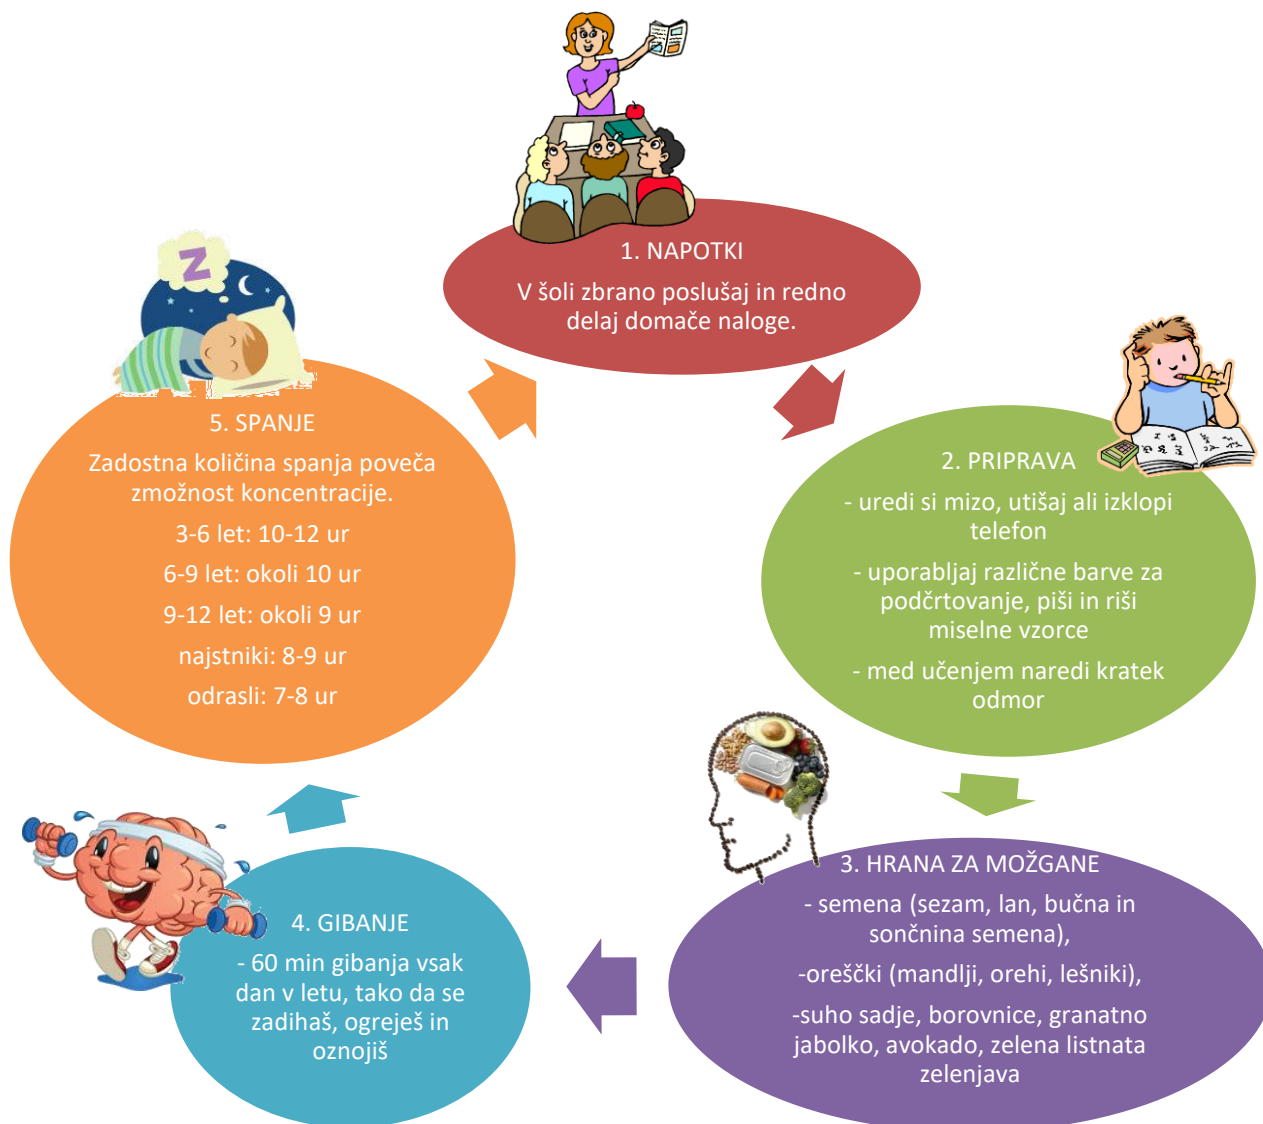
1. NAPOTKI

V šoli zbrano poslušaj in redno delaj domače naloge.

2. PRIPRAVA

- uredi si mizo, utišaj ali izklopi telefon

- uporabljaj različne barve za podčrtovanje, piši in riši miselne vzorce

- med učenjem naredi kratek odmor

3. HRANA ZA MOŽGANE

- semena (sezam, lan, bučna in sončnina semena),

-oreščki (mandlji, orehi, lešniki),

-suho sadje, borovnice, granatno jabolko, avokado, zelena listnata zelenjava

4. GIBANJE

- 60 min gibanja vsak dan v letu, tako da se zadihaš, ogreješ in oznojiš

5. SPANJE

Zadostna količina spanja poveča zmožnost koncentracije.

3-6 let: 10-12 ur

6-9 let: okoli 10 ur

9-12 let: okoli 9 ur

najstniki: 8-9 ur

odrasli: 7-8 ur